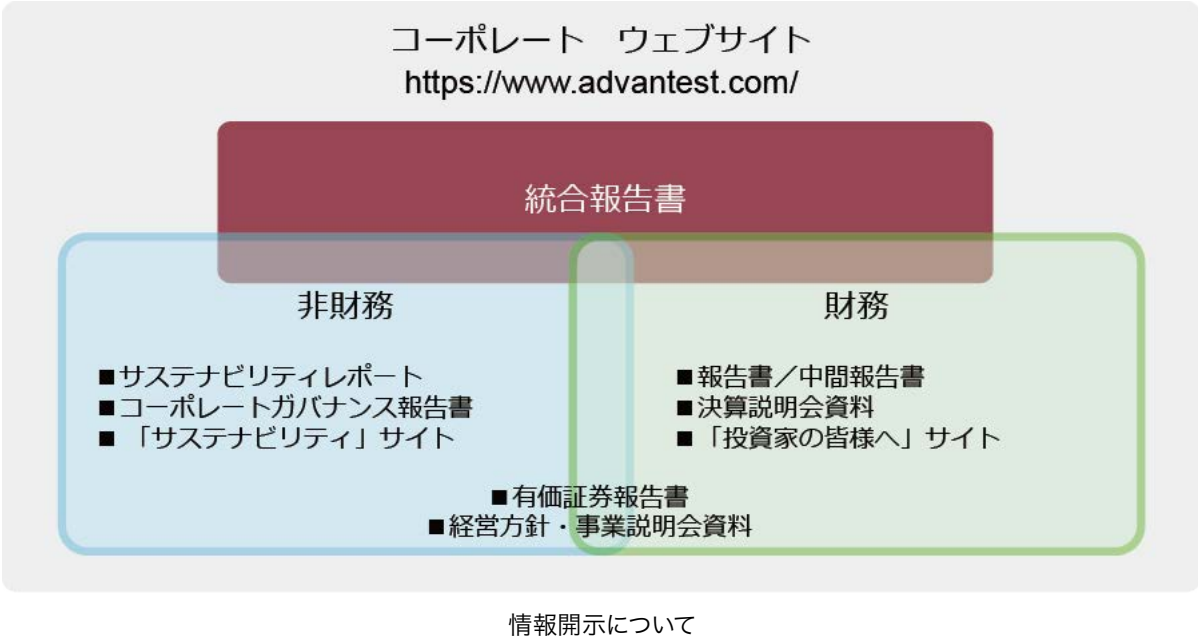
コーポレート　ウェブサイト
https://www.advantest.com/

統合報告書

非財務

■サステナビリティレポート
■コーポレートガバナンス報告書
■「サステナビリティ」サイト

財務

■報告書／中間報告書
■決算説明会資料
■「投資家の皆様へ」サイト

■有価証券報告書
■経営方針・事業説明会資料

情報開示について